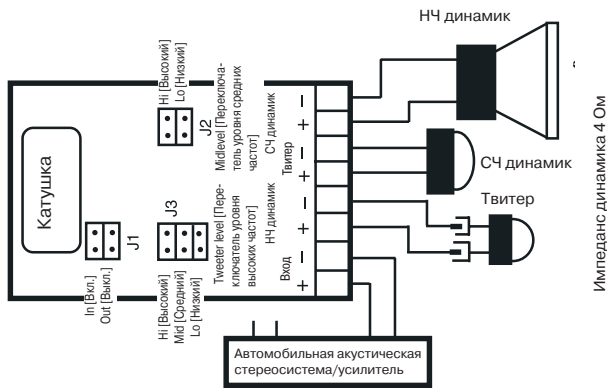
НЧ динамик

Hi [Высокий]
Lo [Низкий]

J2

Midlevel [Переключатель уровня средних частот]

СЧ динамик

Твитер

НЧ динамик

Вход

Катушка

J1

In [Вкл.]
Out [Выкл.]

J3

Tweeter level [Переключатель уровня высоких частот]

Hi [Высокий]
Mid [Средний]
Lo [Низкий]

–
+
–
+
–
+
–
+

СЧ динамик

Твитер

Импеданс динамика 4 Ом

Автомобильная акустическая стереосистема/усилитель